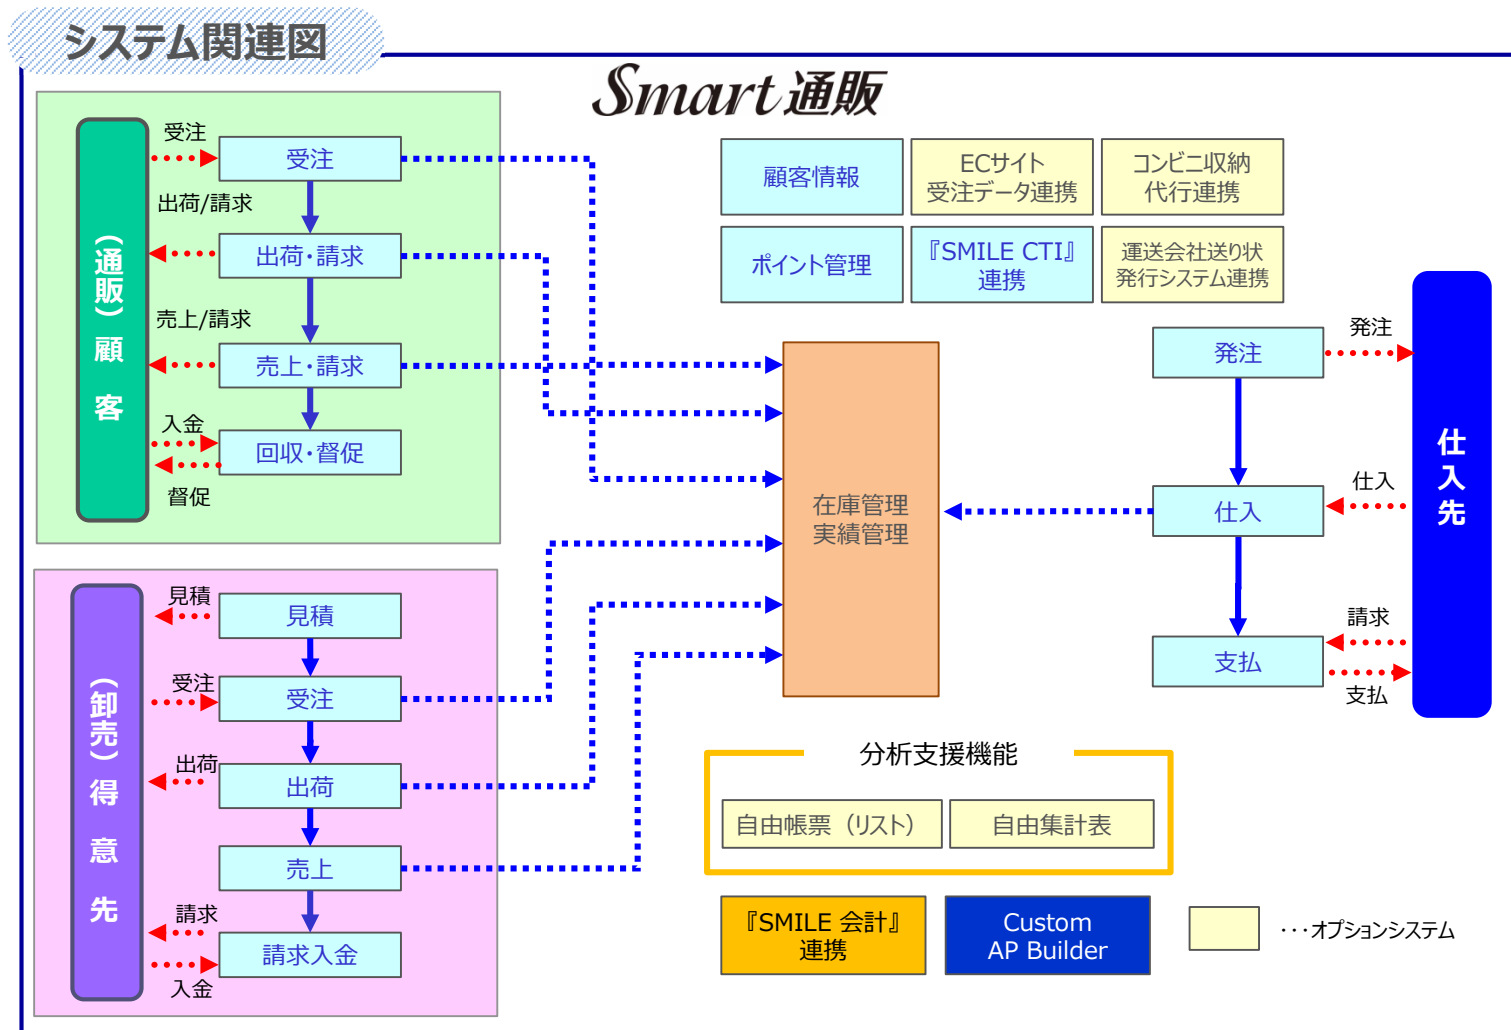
システム関連図

Smart通販

（通販）顧客

受注
受注
出荷/請求
出荷・請求
売上/請求
売上・請求
入金
回収・督促
督促

（卸売）得意先

見積
見積
受注
受注
出荷
出荷
売上
請求
請求入金
入金

顧客情報
ECサイト 受注データ連携
コンビニ収納 代行連携
ポイント管理
『SMILE CTI』 連携
運送会社送り状 発行システム連携

在庫管理 実績管理

仕入先

発注
発注
仕入
仕入
請求
支払
支払

分析支援機能
自由帳票（リスト）
自由集計表

『SMILE 会計』 連携
Custom AP Builder
・・・オプションシステム